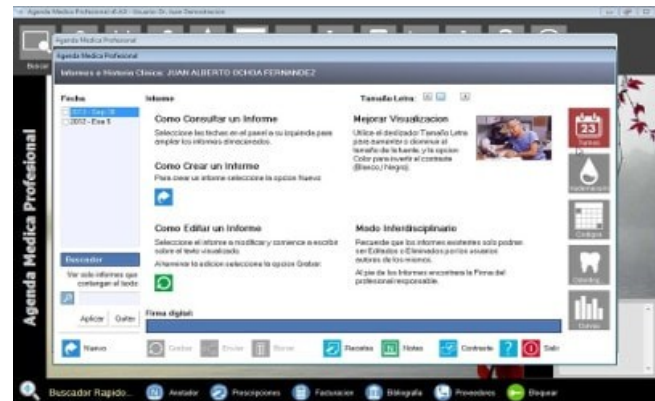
Agenda Medica Profesional 4.0 - Usuario: Dr. Juan Demostracion

Buscar

Agenda Medica Profesional

Agenda Medica Profesional

Informes o Historia Clinica: JUAN ALBERTO OCHOA FERNANDEZ

Fecha

2013 - Sep 18

2012 - Ene 5

Informe

Tamaño Letra:

Como Consultar un Informe

Seleccione las fechas en el panel a su izquierda para ampliar los informes dinacenados.

Como Crear un Informe

Para crear un informe seleccione la opcion Nuevo

Mejorar Visualizacion

Utilice el deslizador Tamaño Letra para aumentar o disminuir el tamaño de la fuente, y la opcion Color para invertir el contraste (Blanco / Negro).

Como Editar un Informe

Seleccione el informe a modificar y comience a escribir sobre el texto visualizado.

Al terminar la edicion seleccione la opcion Grabar.

Modo Interdisciplinario

Recuerde que los informes existentes solo podran ser Editados o Eliminados por los usuarios autores de los mismos.

Al pie de los Informes encontrara la Firma del profesional responsable.

Buscador

Ver solo informes que contengan el texto

Aplicar Quitar

Firma digital:

Nuevo Grabar Enviar Borrar Recetas Notas Contraste Salir

23

Turnos

Antecedentes

Codigos

Odontog.

Curvas

Agenda Medica Profesional

Buscador Rapido... Avatar Prescripciones Facturacion Bibliografia Proveedores Bloquear